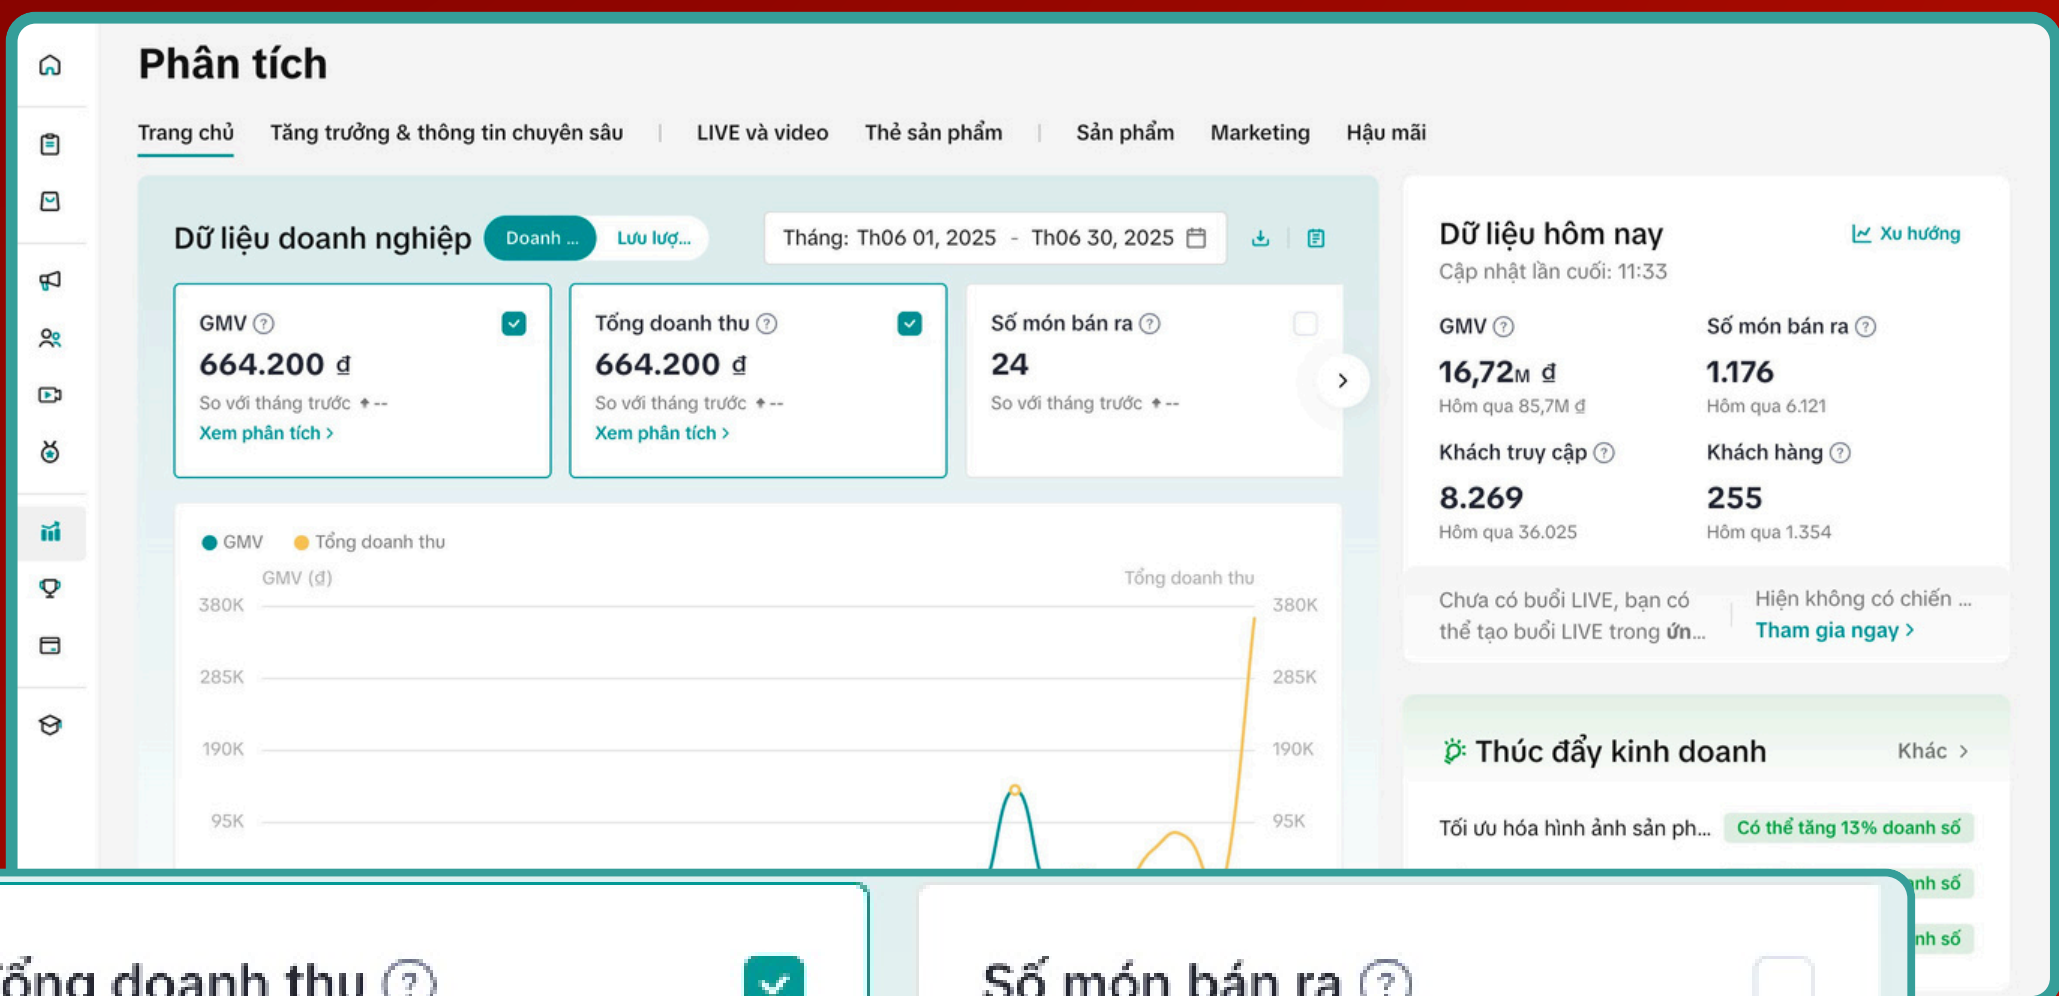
Phân tích

Trang chủ | Tăng trưởng & thông tin chuyên sâu | LIVE và video | Thẻ sản phẩm | Sản phẩm | Marketing | Hậu mãi

Dữ liệu doanh nghiệp | Doanh ... | Lưu lượ... | Tháng: Th06 01, 2025 - Th06 30, 2025

GMV ?
664.200 đ
So với tháng trước --
Xem phân tích >

Tổng doanh thu ?
664.200 đ
So với tháng trước --
Xem phân tích >

Số món bán ra ?
24
So với tháng trước --

GMV | Tổng doanh thu
GMV (đ) | Tổng doanh thu
380K | 380K
285K | 285K
190K | 190K
95K | 95K

Dữ liệu hôm nay
Xu hướng
Cập nhật lần cuối: 11:33

GMV ?
16,72M đ
Hôm qua 85,7M đ

Số món bán ra ?
1.176
Hôm qua 6.121

Khách truy cập ?
8.269
Hôm qua 36.025

Khách hàng ?
255
Hôm qua 1.354

Chưa có buổi LIVE, bạn có thể tạo buổi LIVE trong ứn...
Hiện không có chiến ...
Tham gia ngay >

Thúc đẩy kinh doanh
Khác >
Tối ưu hóa hình ảnh sản ph...
Có thể tăng 13% doanh số
nh số
nh số

ổng doanh thu ?
Số món bán ra ?